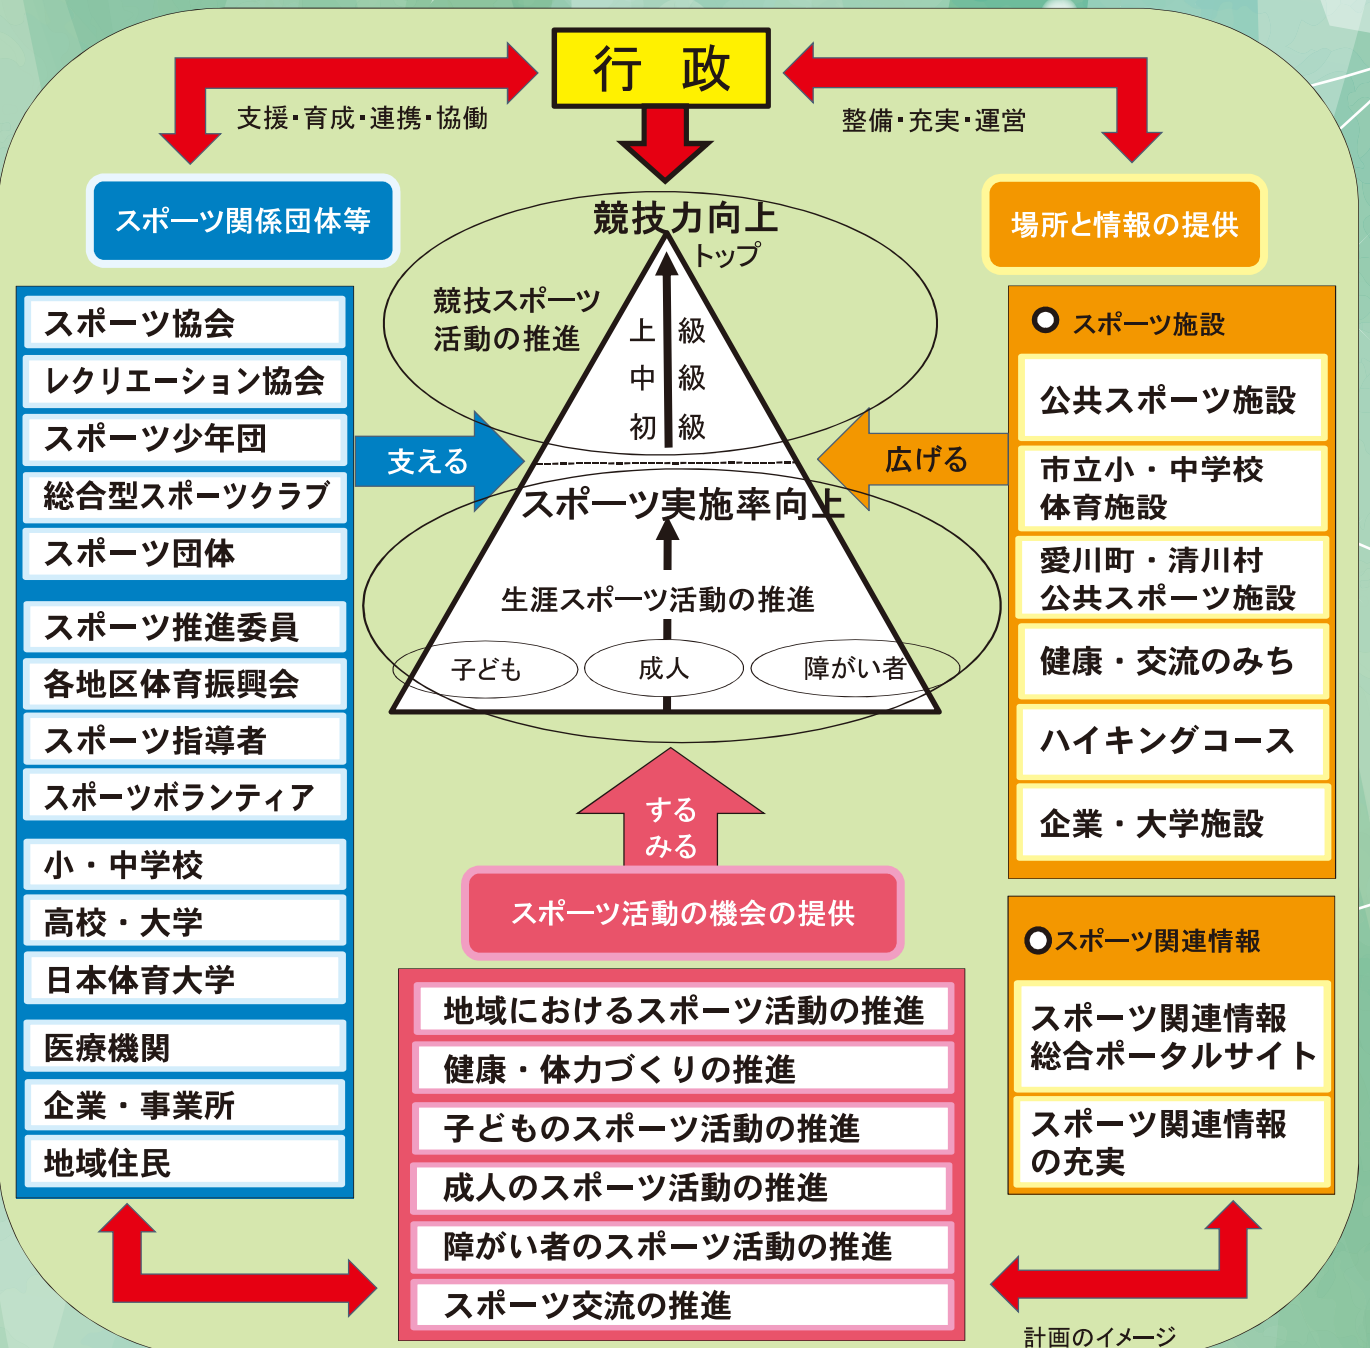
行 政

支援・育成・連携・協働

整備・充実・運営

スポーツ関係団体等

場所と情報の提供

競技力向上

トップ

競技スポーツ活動の推進

上級
中級
初級

支える

広げる

スポーツ実施率向上

生涯スポーツ活動の推進

子ども

成人

障がい者

スポーツ協会
レクリエーション協会
スポーツ少年団
総合型スポーツクラブ
スポーツ団体
スポーツ推進委員
各地区体育振興会
スポーツ指導者
スポーツボランティア
小・中学校
高校・大学
日本体育大学
医療機関
企業・事業所
地域住民

○ スポーツ施設
公共スポーツ施設
市立小・中学校体育施設
愛川町・清川村公共スポーツ施設
健康・交流のみち
ハイキングコース
企業・大学施設

する
みる

スポーツ活動の機会の提供

地域におけるスポーツ活動の推進
健康・体力づくりの推進
子どものスポーツ活動の推進
成人のスポーツ活動の推進
障がい者のスポーツ活動の推進
スポーツ交流の推進

○スポーツ関連情報
スポーツ関連情報総合ポータルサイト
スポーツ関連情報の充実

計画のイメージ